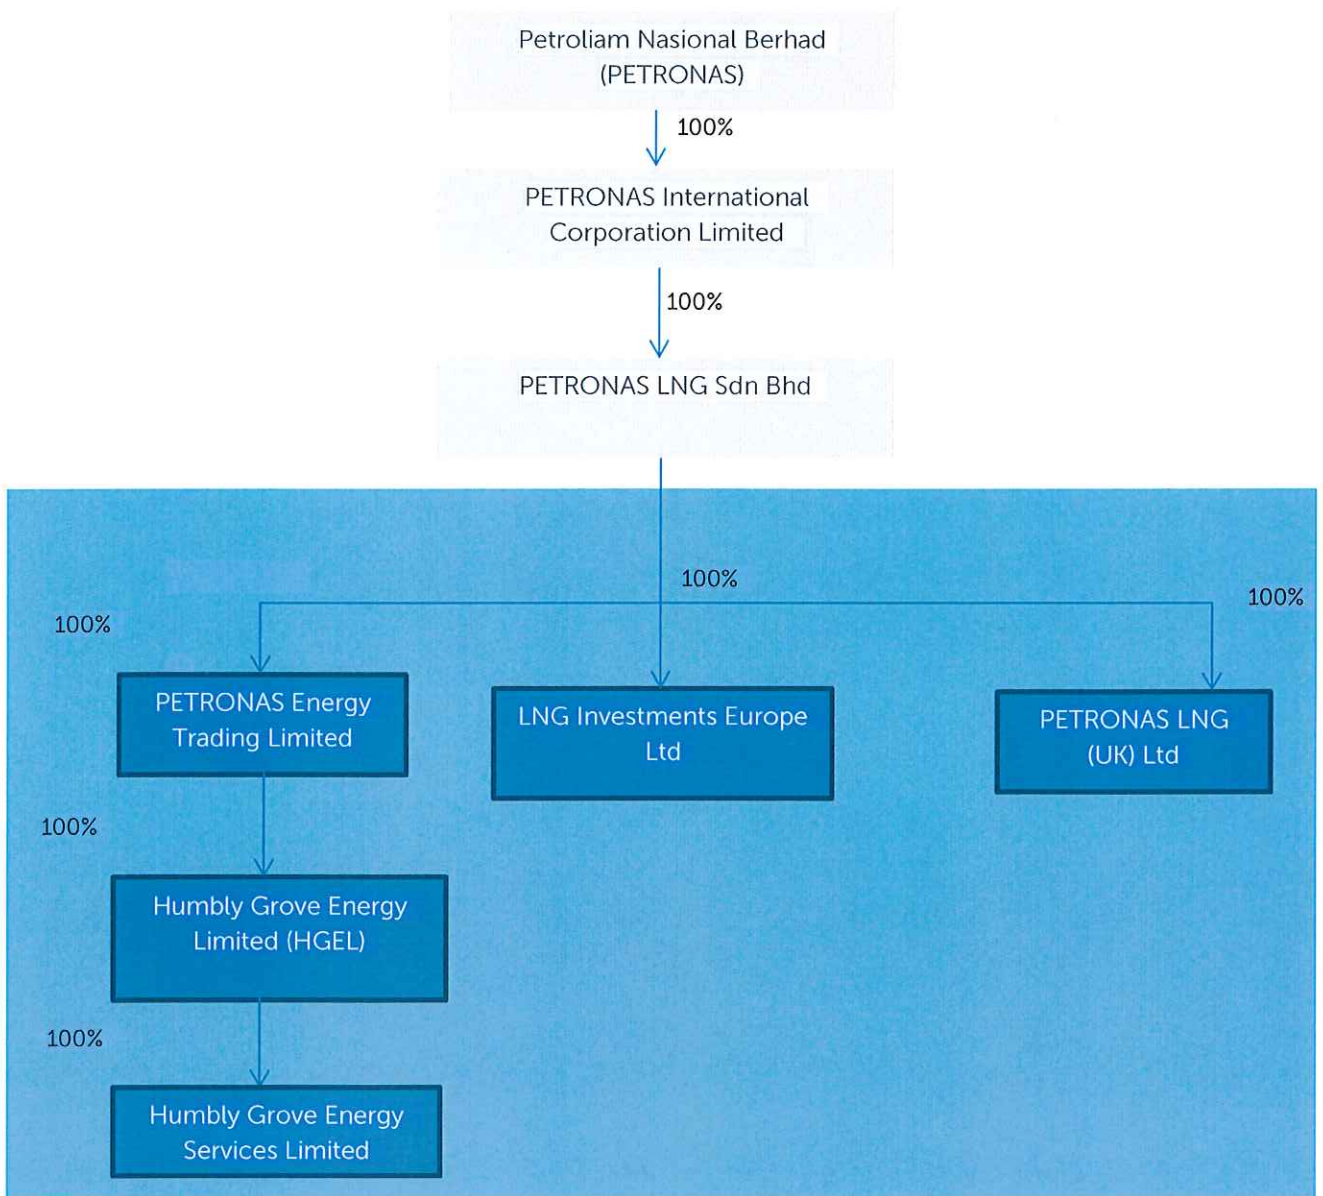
Petroliam Nasional Berhad (PETRONAS)

100%

PETRONAS International Corporation Limited

100%

PETRONAS LNG Sdn Bhd

100%

100%

100%

PETRONAS Energy Trading Limited

LNG Investments Europe Ltd

PETRONAS LNG (UK) Ltd

100%

Humbly Grove Energy Limited (HGEL)

100%

Humbly Grove Energy Services Limited